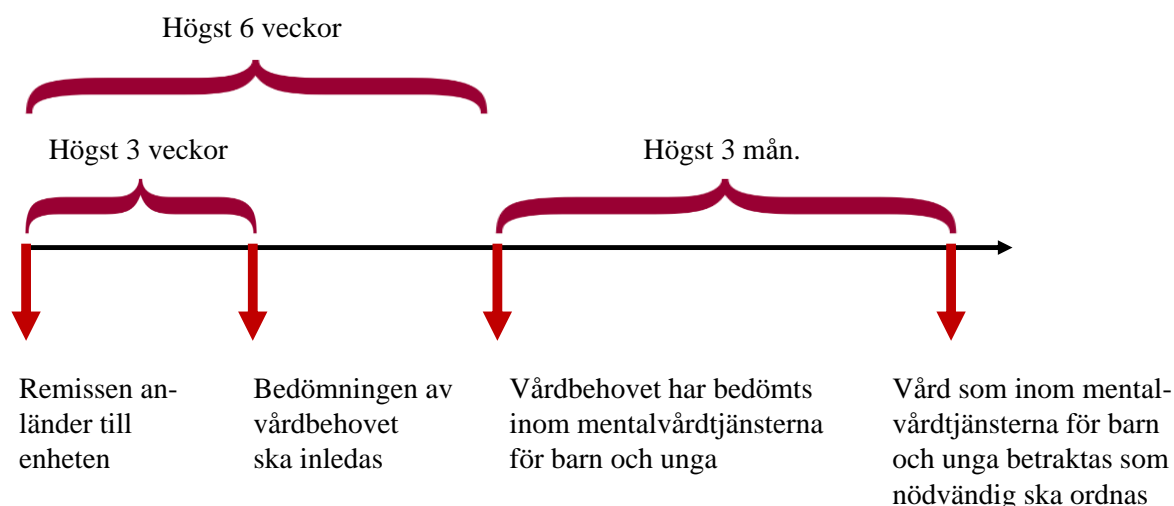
Högst 6 veckor

Högst 3 veckor

Högst 3 mån.

Remissen anländer till enheten

Bedömningen av vårdbehovet ska inledas

Vårdbehovet har bedömts inom mentalvårdtjänsterna för barn och unga

Vård som inom mentalvårdtjänsterna för barn och unga betraktas som nödvändig ska ordnas